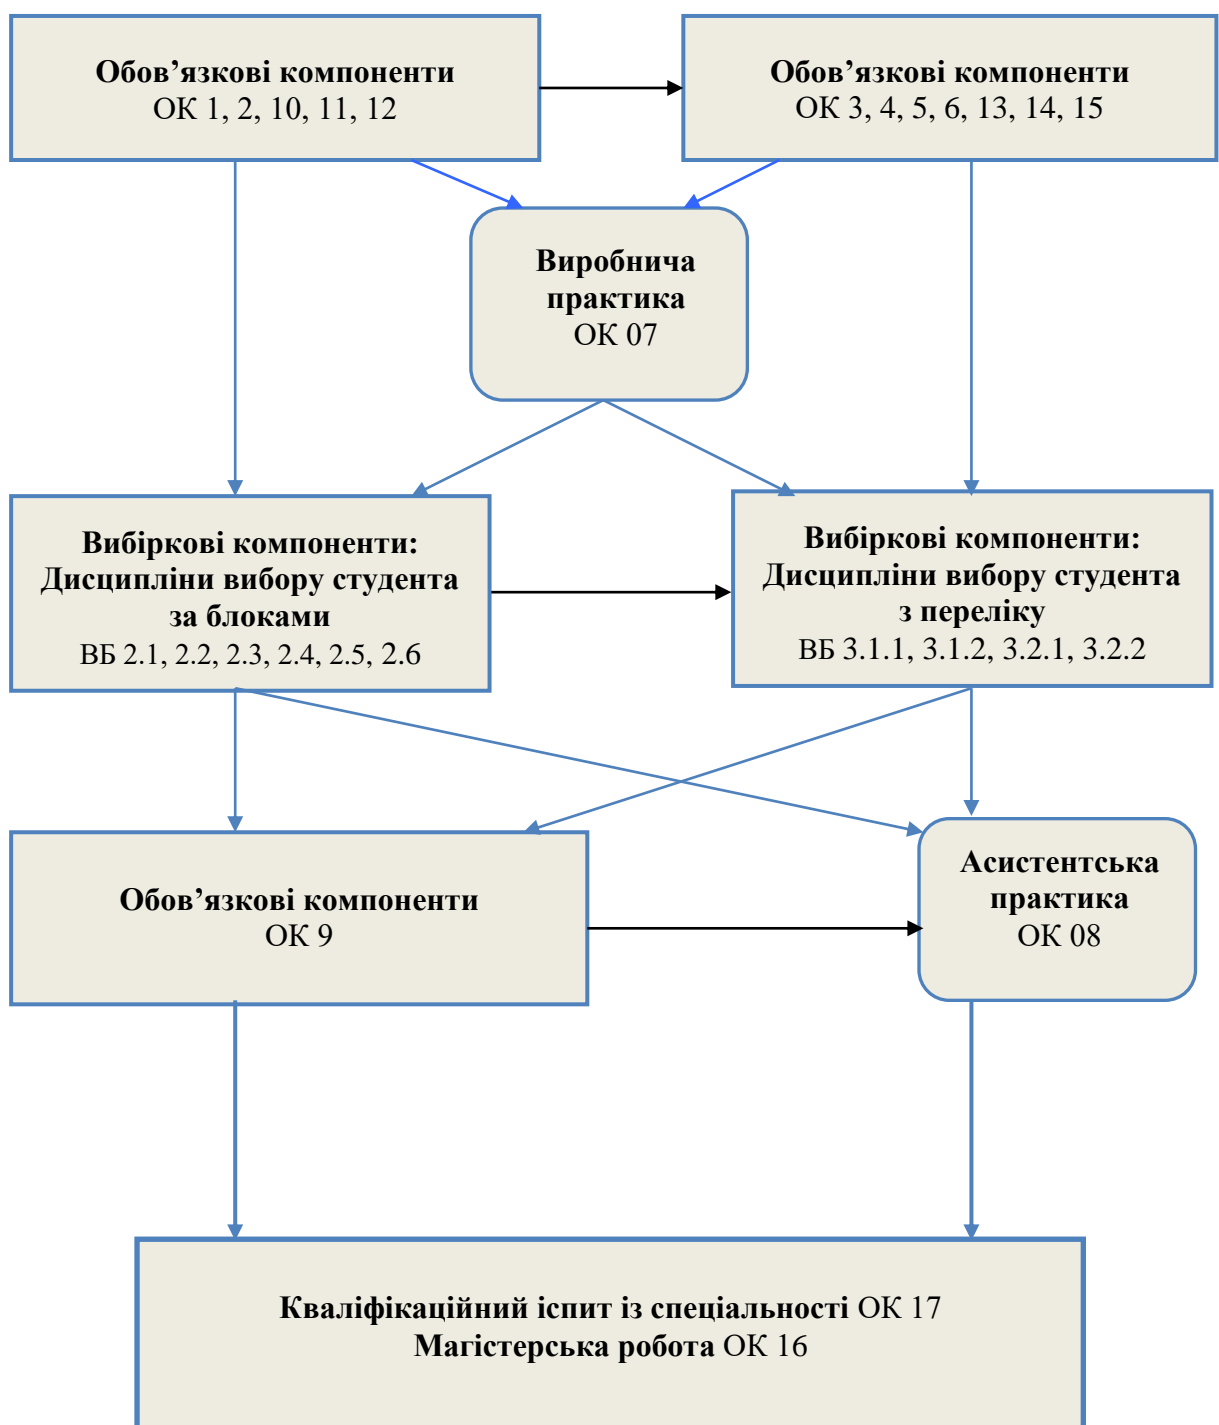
Обов’язкові компоненти
ОК 1, 2, 10, 11, 12

Обов’язкові компоненти
ОК 3, 4, 5, 6, 13, 14, 15

Виробнича практика
ОК 07

Вибіркові компоненти: Дисципліни вибору студента за блоками
ВБ 2.1, 2.2, 2.3, 2.4, 2.5, 2.6

Вибіркові компоненти: Дисципліни вибору студента з переліку
ВБ 3.1.1, 3.1.2, 3.2.1, 3.2.2

Обов’язкові компоненти
ОК 9

Асистентська практика
ОК 08

Кваліфікаційний іспит із спеціальності ОК 17
Магістерська робота ОК 16